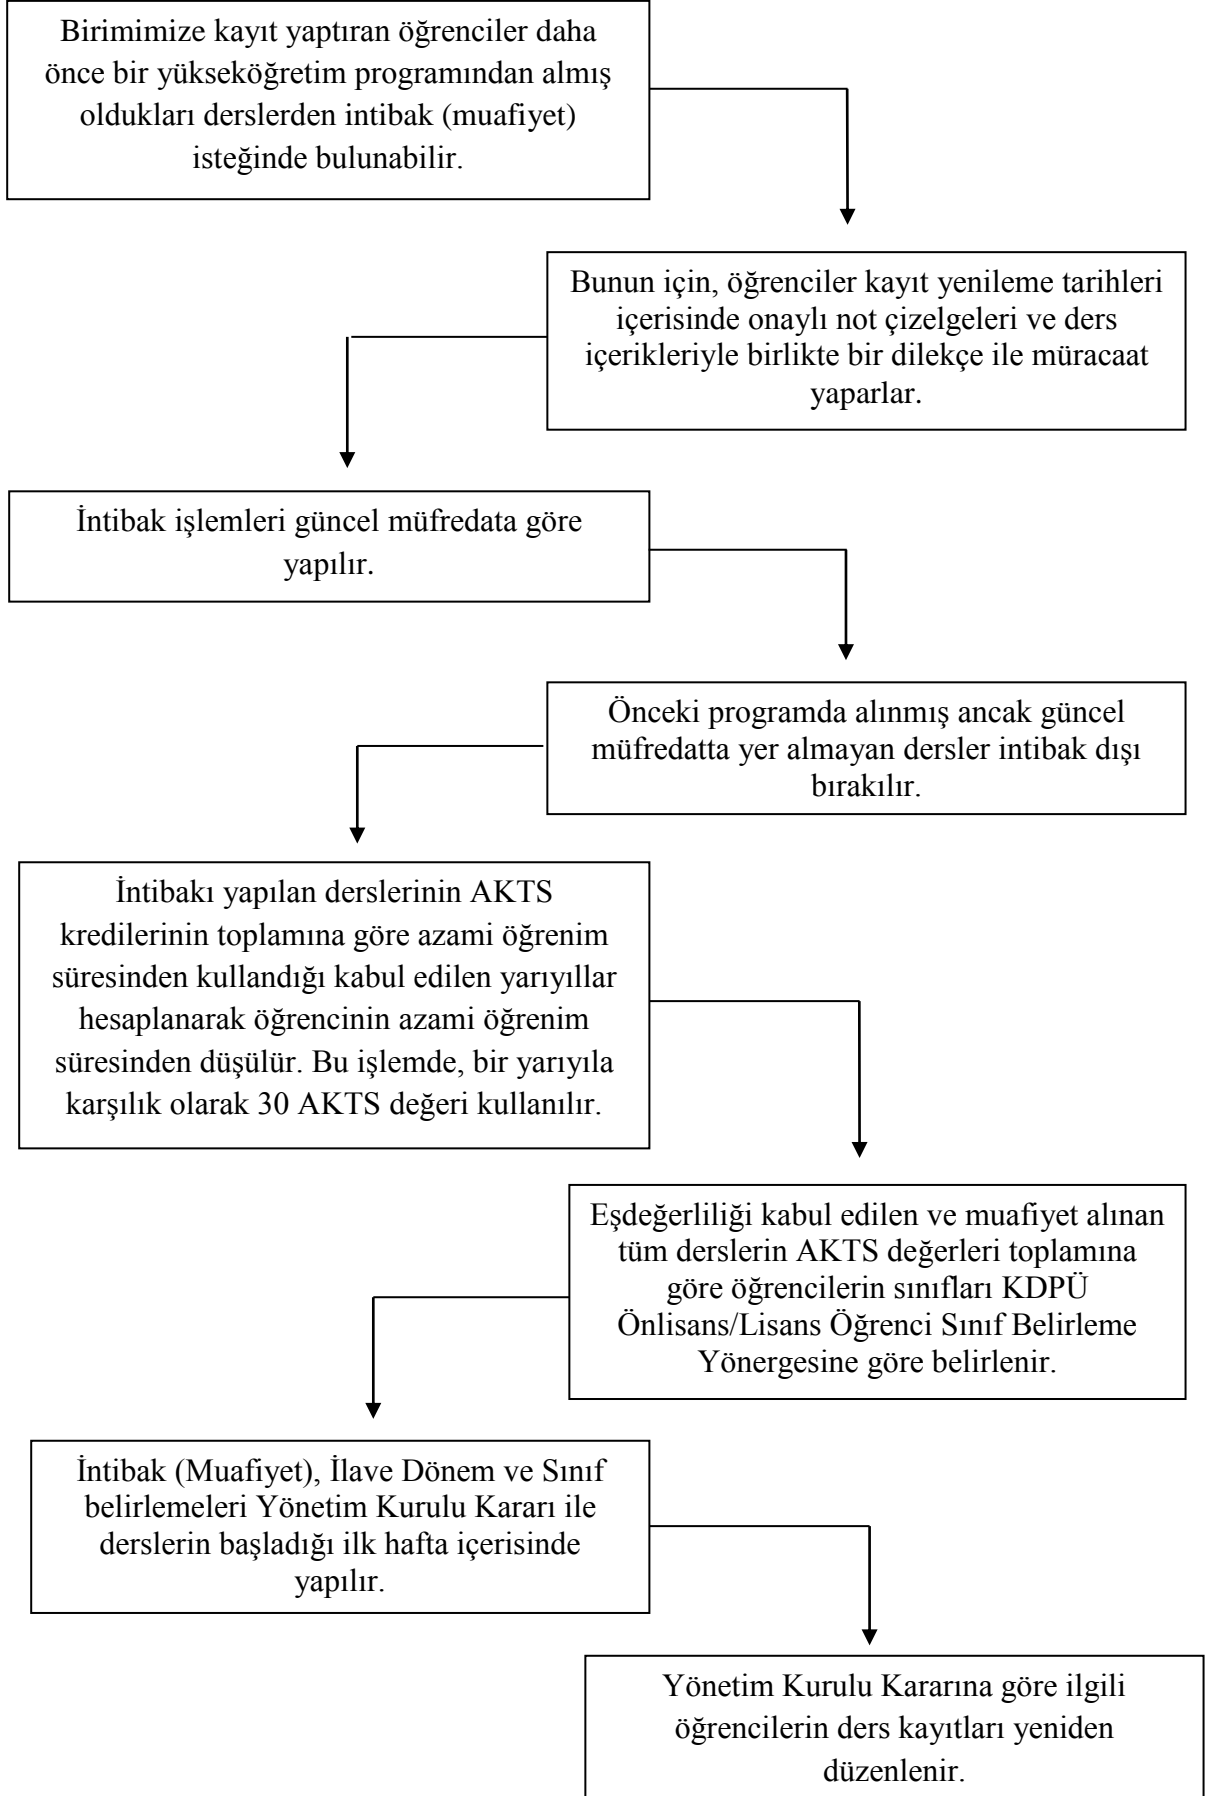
Birimimize kayıt yaptıran öğrenciler daha önce bir yükseköğretim programından almış oldukları derslerden intibak (muafiyet) isteğinde bulunabilir.

Bunun için, öğrenciler kayıt yenileme tarihleri içerisinde onaylı not çizelgeleri ve ders içerikleriyle birlikte bir dilekçe ile müracaat yaparlar.

İntibak işlemleri güncel müfredata göre yapılır.

Önceki programda alınmış ancak güncel müfredatta yer almayan dersler intibak dışı bırakılır.

İntibakı yapılan derslerinin AKTS kredilerinin toplamına göre azami öğrenim süresinden kullandığı kabul edilen yarıyıllar hesaplanarak öğrencinin azami öğrenim süresinden düşülür. Bu işlemde, bir yarıyıla karşılık olarak 30 AKTS değeri kullanılır.

Eşdeğerliliği kabul edilen ve muafiyet alınan tüm derslerin AKTS değerleri toplamına göre öğrencilerin sınıfları KDPÜ Önlisans/Lisans Öğrenci Sınıf Belirleme Yönergesine göre belirlenir.

İntibak (Muafiyet), İlave Dönem ve Sınıf belirlemeleri Yönetim Kurulu Kararı ile derslerin başladığı ilk hafta içerisinde yapılır.

Yönetim Kurulu Kararına göre ilgili öğrencilerin ders kayıtları yeniden düzenlenir.